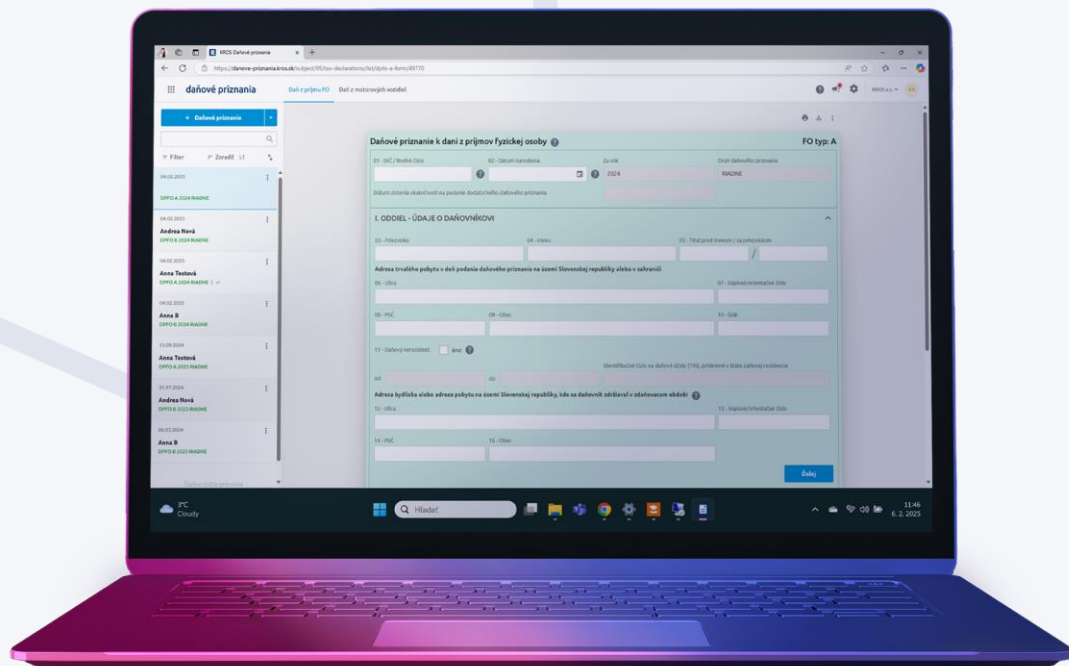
KROS Daňové priznania

https://danove-priznania.kros.sk/subject/85/tax-declarations/list/dpfo-a-form/49770

daňové priznania

Daň z príjmu FO Daň z motorových vozidiel

KROS a.s.

+ Daňové priznanie

Filter Zoradiť

04.02.2025
DPFO A 2024 RIADNE

04.02.2025
Andrea Nová
DPFO B 2024 RIADNE

04.02.2025
Anna Testová
DPFO A 2024 RIADNE

04.02.2025
Anna B
DPFO B 2024 RIADNE

13.09.2024
Anna Testová
DPFO A 2023 RIADNE

31.07.2024
Andrea Nová
DPFO B 2023 RIADNE

06.03.2024
Anna B
DPFO B 2023 RIADNE

Daňové priznanie k dani z príjmov fyzickej osoby

FO typ: A

01 - DIČ / Rodné číslo
02 - Dátum narodenia
Za rok
2024
Druh daňového priznania
RIADNE

Dátum zistenia skutočností na podanie dodatočného daňového priznania

I. ODDIEL - ÚDAJE O DAŇOVNÍKOVI

03 - Priezvisko
04 - Meno
05 - Titul pred menom / za priezviskom

Adresa trvalého pobytu v deň podania daňového priznania na území Slovenskej republiky alebo v zahraničí

06 - Ulica
07 - Súpisné/orientačné číslo
08 - PSČ
09 - Obec
10 - Štát

11 - Daňový nerezident áno

Identifikačné číslo na daňové účely (TIN), pridelené v štáte daňovej rezidencie

od do

Adresa bydliska alebo adresa pobytu na území Slovenskej republiky, kde sa daňovník zdržiaval v zdaňovacom období

12 - Ulica
13 - Súpisné/orientačné číslo
14 - PSČ
15 - Obec

Ďalej

3°C
Cloudy

Hľadať

11:46
6. 2. 2025